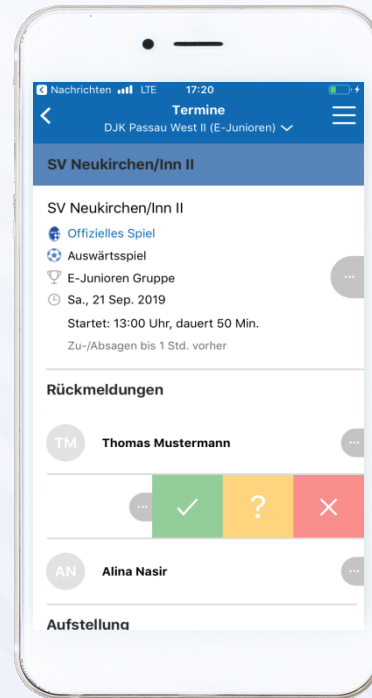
Nachrichten LTE 17:20

Termine
DJK Passau West II (E-Junioren)

SV Neukirchen/Inn II

SV Neukirchen/Inn II

Offizielles Spiel

Auswärtsspiel

E-Junioren Gruppe

Sa., 21 Sep. 2019

Startet: 13:00 Uhr, dauert 50 Min.

Zu-/Absagen bis 1 Std. vorher

Rückmeldungen

TM Thomas Mustermann

?

AN Alina Nasir

Aufstellung